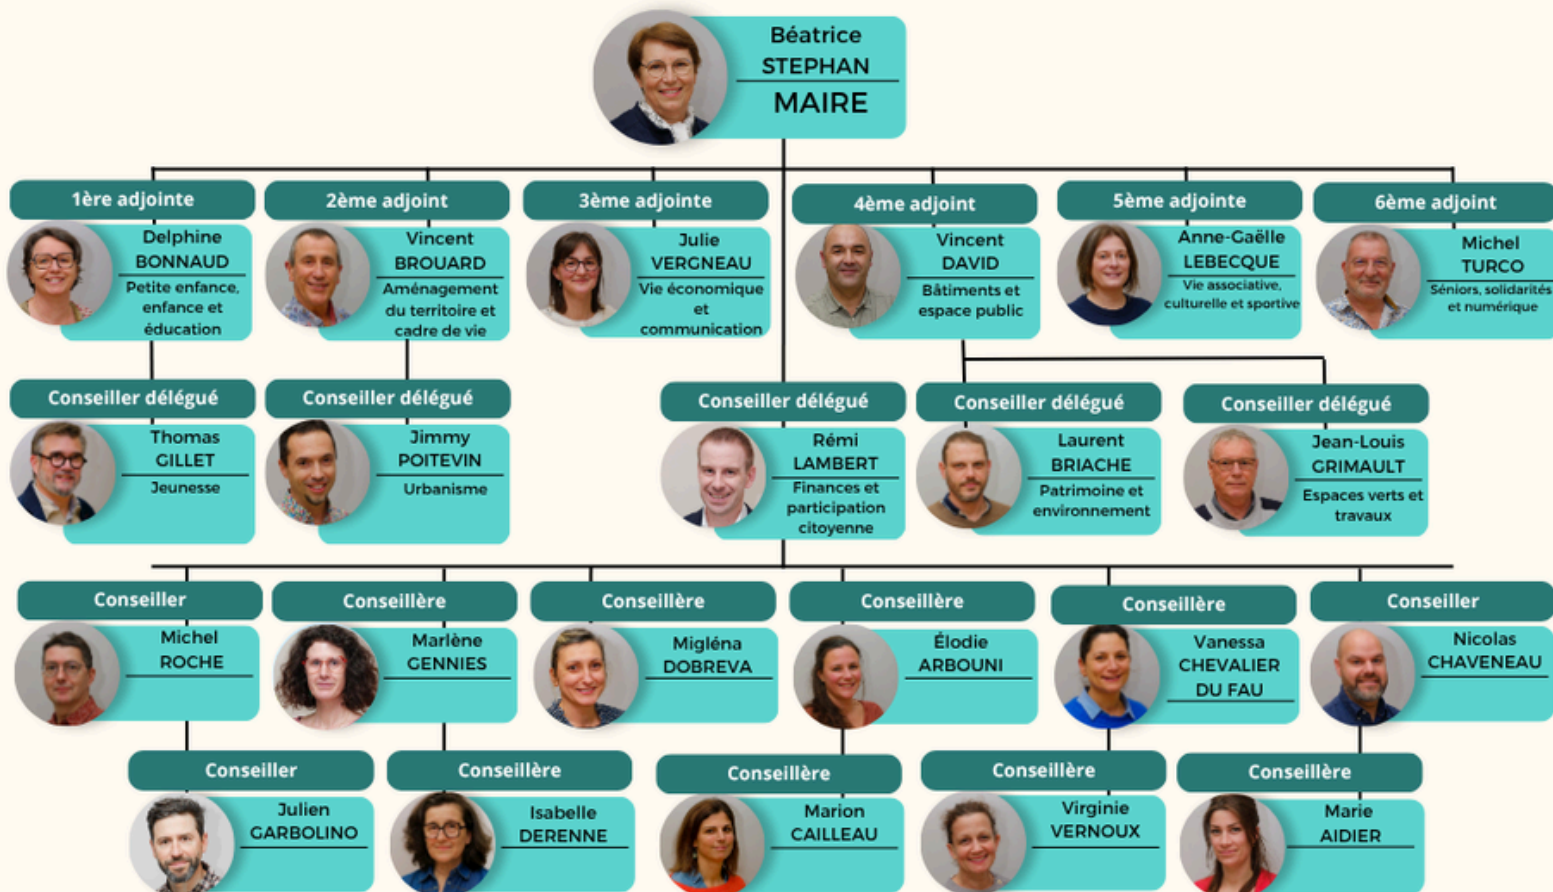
Béatrice STEPHAN
MAIRE

1ère adjointe
Delphine BONNAUD
Petite enfance, enfance et éducation

2ème adjoint
Vincent BROUARD
Aménagement du territoire et cadre de vie

3ème adjointe
Julie VERGNEAU
Vie économique et communication

4ème adjoint
Vincent DAVID
Bâtiments et espace public

5ème adjointe
Anne-Gaëlle LEBECQUE
Vie associative, culturelle et sportive

6ème adjoint
Michel TURCO
Séniors, solidarités et numérique

Conseiller délégué
Thomas GILLET
Jeunesse

Conseiller délégué
Jimmy POITEVIN
Urbanisme

Conseiller délégué
Rémi LAMBERT
Finances et participation citoyenne

Conseiller délégué
Laurent BRIACHE
Patrimoine et environnement

Conseiller délégué
Jean-Louis GRIMAULT
Espaces verts et travaux

Conseiller
Michel ROCHE

Conseillère
Marlène GENNIES

Conseillère
Migléna DOBREVA

Conseillère
Élodie ARBOUNI

Conseillère
Vanessa CHEVALIER DU FAU

Conseiller
Nicolas CHAVENEAU

Conseiller
Julien GARBOLINO

Conseillère
Isabelle DERENNE

Conseillère
Marion CAILLEAU

Conseillère
Virginie VERNOUX

Conseillère
Marie AIDIER